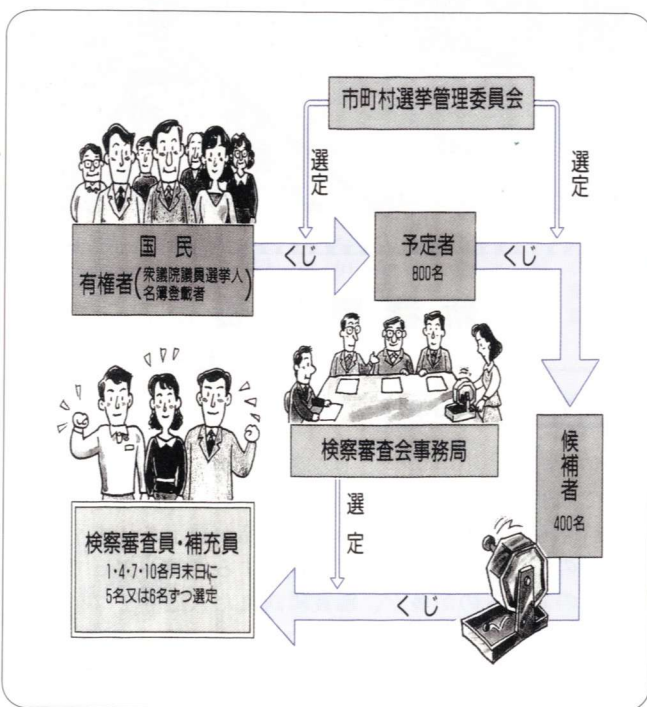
市町村選挙管理委員会

選定

選定

国民
有権者（衆議院議員選挙人名簿登載者）

くじ

予定者
800名

くじ

候補者
400名

検察審査会事務局

選定

検察審査員・補充員
1・4・7・10各月末日に5名又は6名ずつ選定

くじ